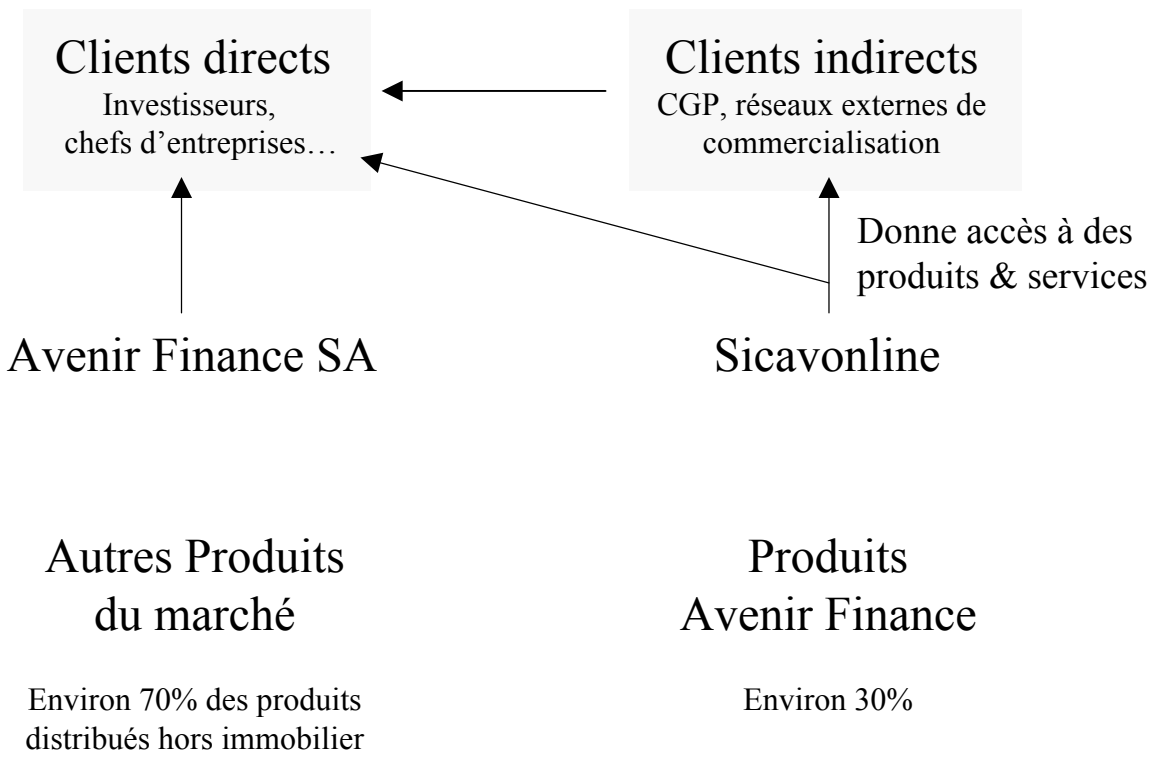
Clients directs
Investisseurs, chefs d'entreprises…

Clients indirects
CGP, réseaux externes de commercialisation

Donne accès à des produits & services

Avenir Finance SA

Sicavonline

Autres Produits du marché

Environ 70% des produits distribués hors immobilier

Produits Avenir Finance

Environ 30%